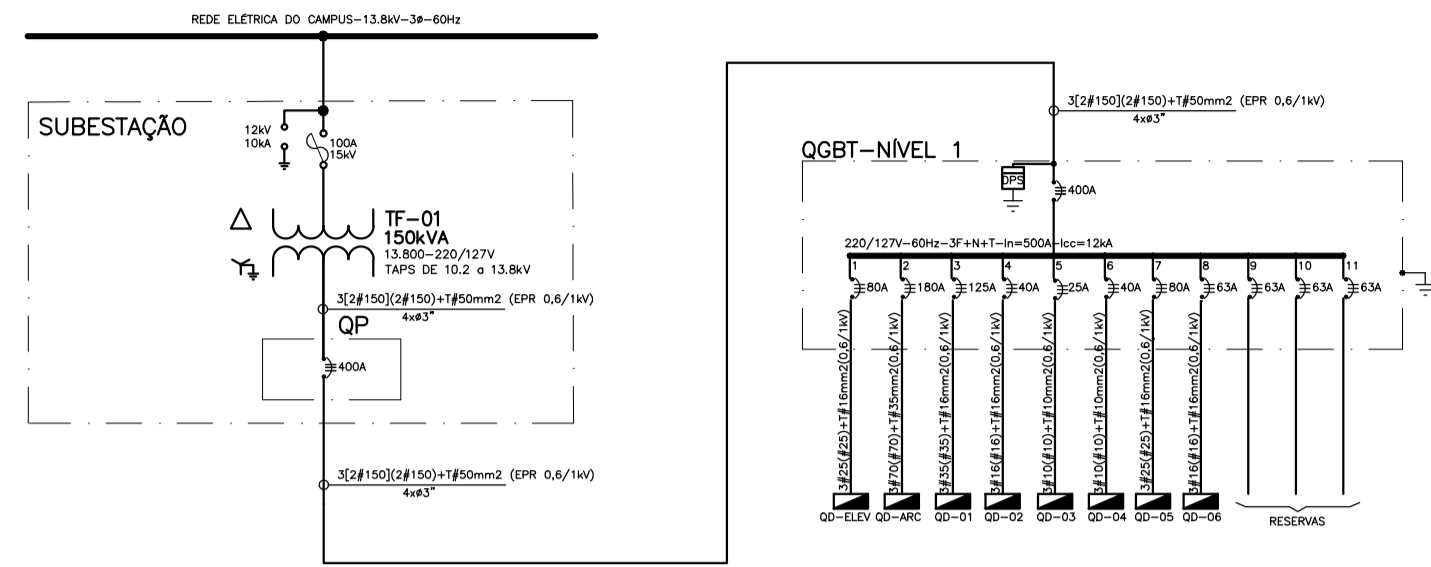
REDE ELÉTRICA DO CAMPUS–13.8kV–3ø–60Hz

SUBESTAÇÃO

12kV
10kA

100A
15kV

TF–01
150kVA
13.800–220/127V
TAPS DE 10.2 a 13.8kV

3[2#150](2#150)+T#50mm2 (EPR 0,6/1kV)
4xø3"

QP

400A

3[2#150](2#150)+T#50mm2 (EPR 0,6/1kV)
4xø3"

3[2#150](2#150)+T#50mm2 (EPR 0,6/1kV)
4xø3"

QGBT–NÍVEL 1

DPS

400A

220/127V–60Hz–3F+N+T–In=500A–Icc=12kA

1 80A
2 180A
3 125A
4 40A
5 25A
6 40A
7 80A
8 63A
9 63A
10 63A
11 63A

3#25(#25)+T#16mm2(0,6/1kV)
3#70(#70)+T#35mm2(0,6/1kV)
3#35(#35)+T#16mm2(0,6/1kV)
3#16(#16)+T#16mm2(0,6/1kV)
3#10(#10)+T#10mm2(0,6/1kV)
3#10(#10)+T#10mm2(0,6/1kV)
3#25(#25)+T#16mm2(0,6/1kV)
3#16(#16)+T#16mm2(0,6/1kV)

QD–ELEV QD–ARC QD–01 QD–02 QD–03 QD–04 QD–05 QD–06

RESERVAS